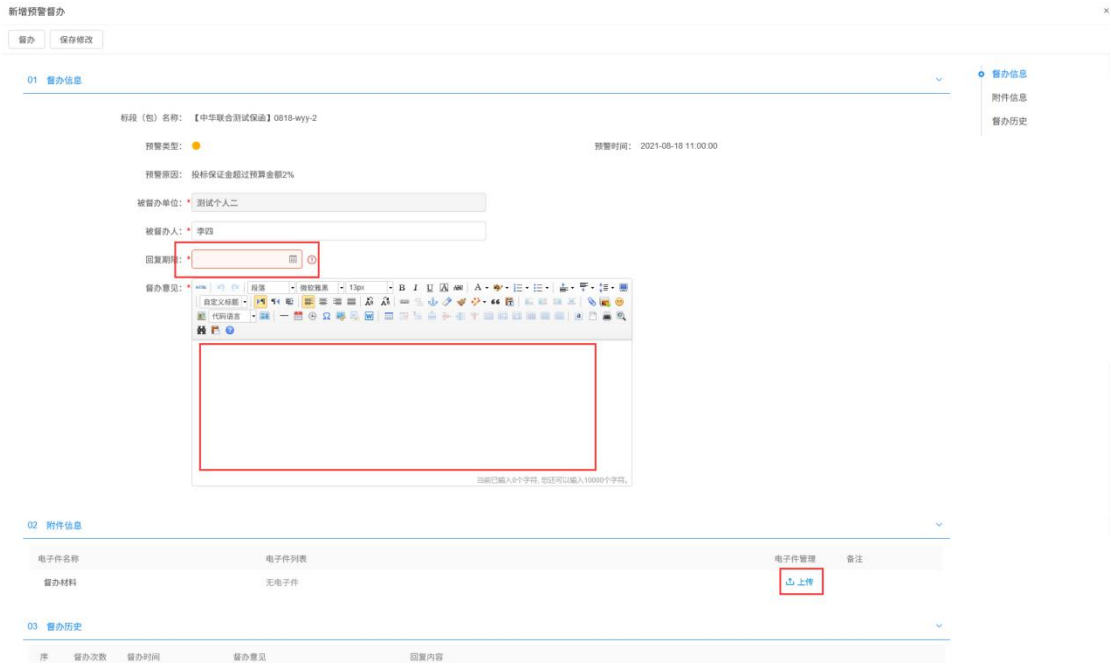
新增预警督办

×

督办 保存修改

01 督办信息

标段（包）名称: 【中华联合测试保函】0818-wyy-2

预警类型:

预警时间: 2021-08-18 11:00:00

预警原因: 投标保证金超过预算金额2%

被督办单位: * 测试个人二

被督办人: * 李四

回复期限: *

督办意见: *

段落 微软雅黑 13px B I U

自定义标题

代码语言

当前已输入0个字符, 您还可以输入10000个字符。

02 附件信息

| 电子件名称 | 电子件列表 | 电子件管理 | 备注 |
|---|---|---|---|
| 督办材料 | 无电子件 | 上传 | |

03 督办历史

| 序 | 督办次数 | 督办时间 | 督办意见 | 回复内容 |
|---|---|---|---|---|

督办信息

附件信息

督办历史